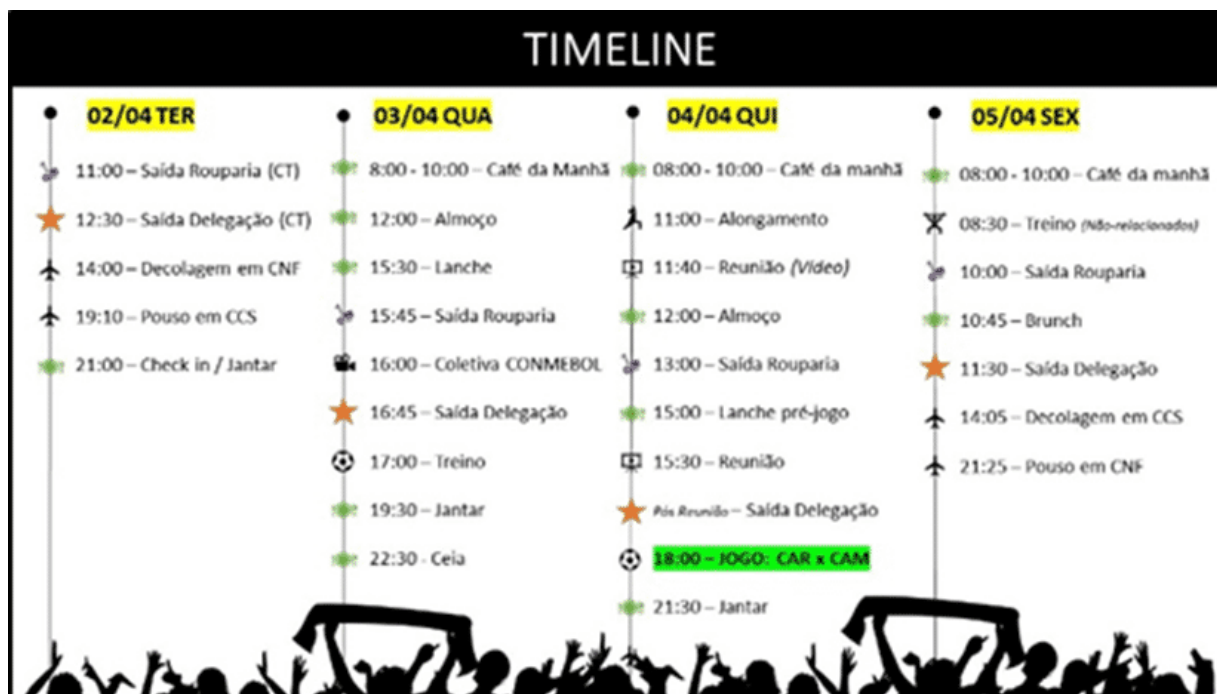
TIMELINE

02/04 TER

11:00 – Saída Rouparia (CT)

12:30 – Saída Delegação (CT)

14:00 – Decolagem em CNF

19:10 – Pouso em CCS

21:00 – Check in / Jantar

03/04 QUA

8:00 - 10:00 – Café da Manhã

12:00 – Almoço

15:30 – Lanche

15:45 – Saída Rouparia

16:00 – Coletiva CONMEBOL

16:45 – Saída Delegação

17:00 – Treino

19:30 – Jantar

22:30 - Ceia

04/04 QUI

08:00 - 10:00 – Café da manhã

11:00 – Alongamento

11:40 – Reunião (Vídeo)

12:00 – Almoço

13:00 – Saída Rouparia

15:00 – Lanche pré-jogo

15:30 – Reunião

Pós Reunião – Saída Delegação

18:00 – JOGO: CAR x CAM

21:30 – Jantar

05/04 SEX

08:00 - 10:00 – Café da manhã

08:30 – Treino (Não-relacionados)

10:00 – Saída Rouparia

10:45 – Brunch

11:30 – Saída Delegação

14:05 – Decolagem em CCS

21:25 – Pouso em CNF